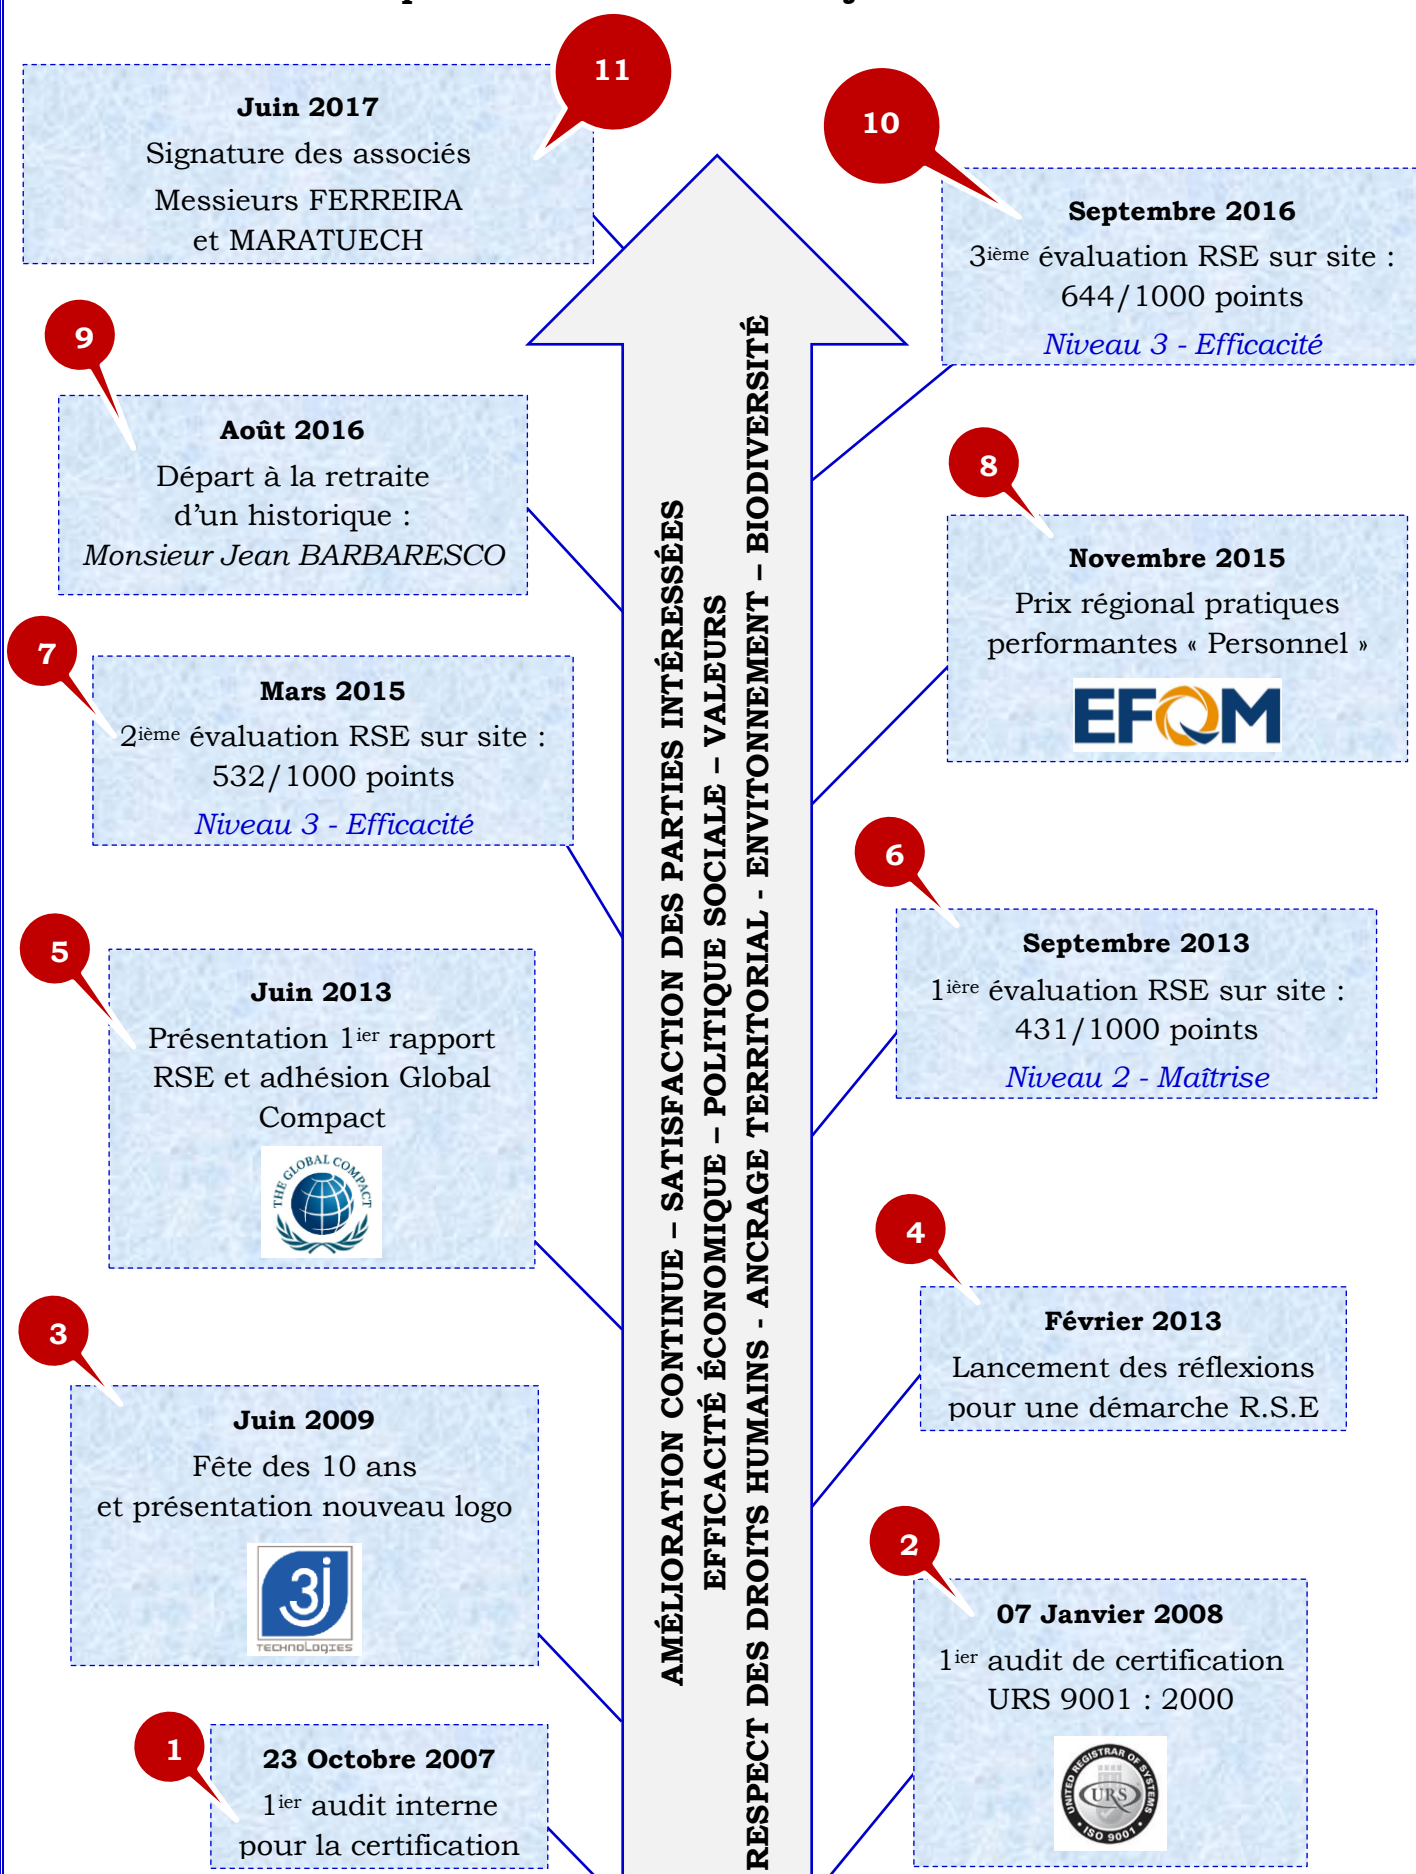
11

Juin 2017
Signature des associés
Messieurs FERREIRA
et MARATUECH

10

Septembre 2016
3$^{ième}$ évaluation RSE sur site :
644/1000 points
Niveau 3 - Efficacité

9

Août 2016
Départ à la retraite
d'un historique :
Monsieur Jean BARBARESCO

8

Novembre 2015
Prix régional pratiques performantes « Personnel »

EFQM

7

Mars 2015
2$^{ième}$ évaluation RSE sur site :
532/1000 points
Niveau 3 - Efficacité

6

Septembre 2013
1$^{ière}$ évaluation RSE sur site :
431/1000 points
Niveau 2 - Maîtrise

5

Juin 2013
Présentation 1$^{ier}$ rapport RSE et adhésion Global Compact

THE GLOBAL COMPACT

4

Février 2013
Lancement des réflexions pour une démarche R.S.E

3

Juin 2009
Fête des 10 ans
et présentation nouveau logo

3j TECHNOLOGIES

2

07 Janvier 2008
1$^{ier}$ audit de certification
URS 9001 : 2000

UNITED REGISTRAR OF SYSTEMS URS ISO 9001

1

23 Octobre 2007
1$^{ier}$ audit interne
pour la certification

AMÉLIORATION CONTINUE – SATISFACTION DES PARTIES INTÉRESSÉES
EFFICACITÉ ÉCONOMIQUE – POLITIQUE SOCIALE – VALEURS
RESPECT DES DROITS HUMAINS - ANCRAGE TERRITORIAL - ENVITONNEMENT – BIODIVERSITÉ